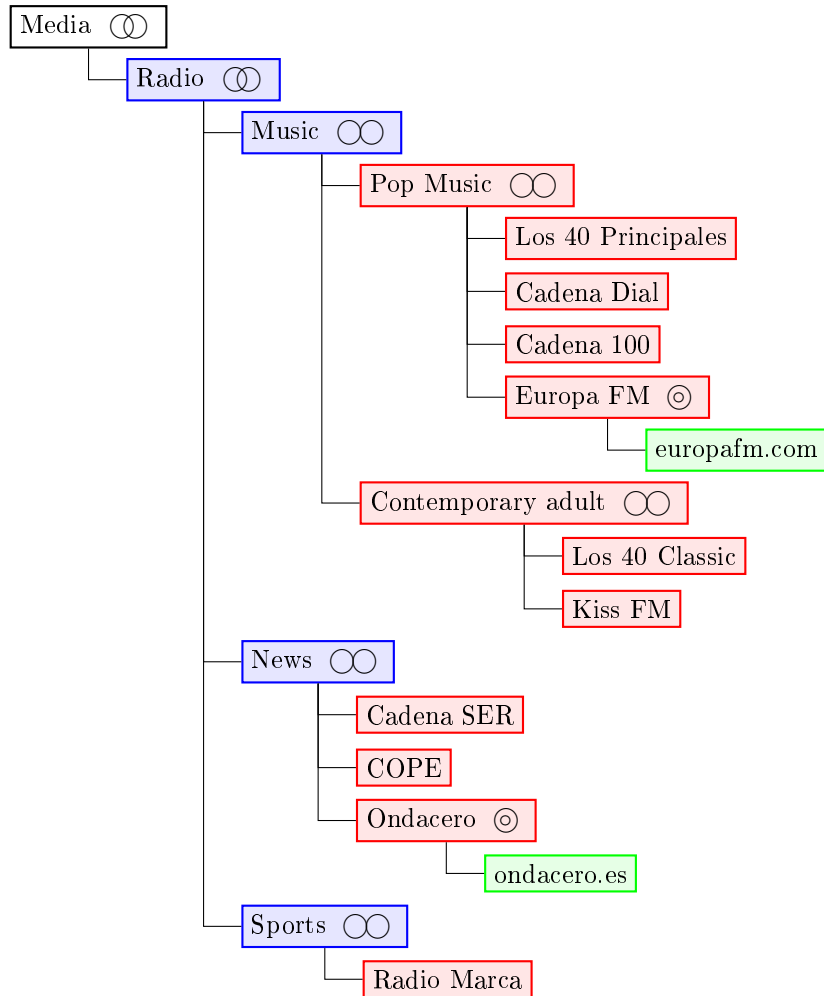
Media

Radio

Music

Pop Music

Los 40 Principales

Cadena Dial

Cadena 100

Europa FM

europafm.com

Contemporary adult

Los 40 Classic

Kiss FM

News

Cadena SER

COPE

Ondacero

ondacero.es

Sports

Radio Marca